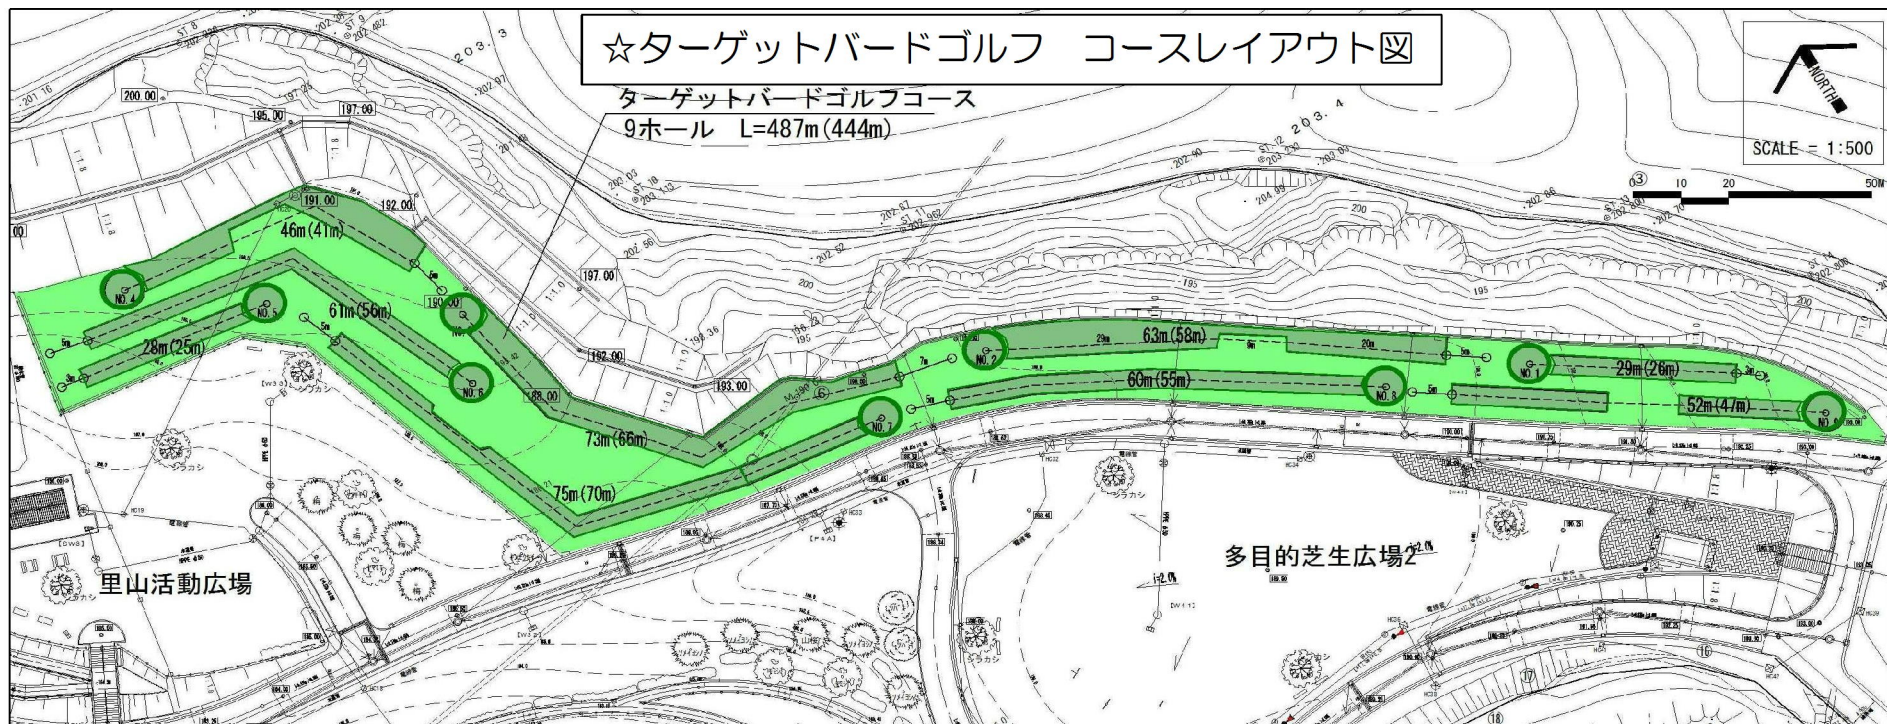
☆ターゲットバードゴルフ　コースレイアウト図

ターゲットバードゴルフコース
9ホール　L=487m(444m)

NORTH
SCALE = 1:500
0 10 20 50M

200.00
197.00
195.00
191.00
192.00
190.00
197.00
192.00
193.00
188.00
203.3
203.4

46m(41m)
61m(56m)
28m(25m)
73m(66m)
75m(70m)
63m(58m)
60m(55m)
29m(26m)
52m(47m)

NO.4
NO.5
NO.3
NO.6
NO.7
NO.2
NO.8
NO.1
NO.9

里山活動広場
多目的芝生広場2